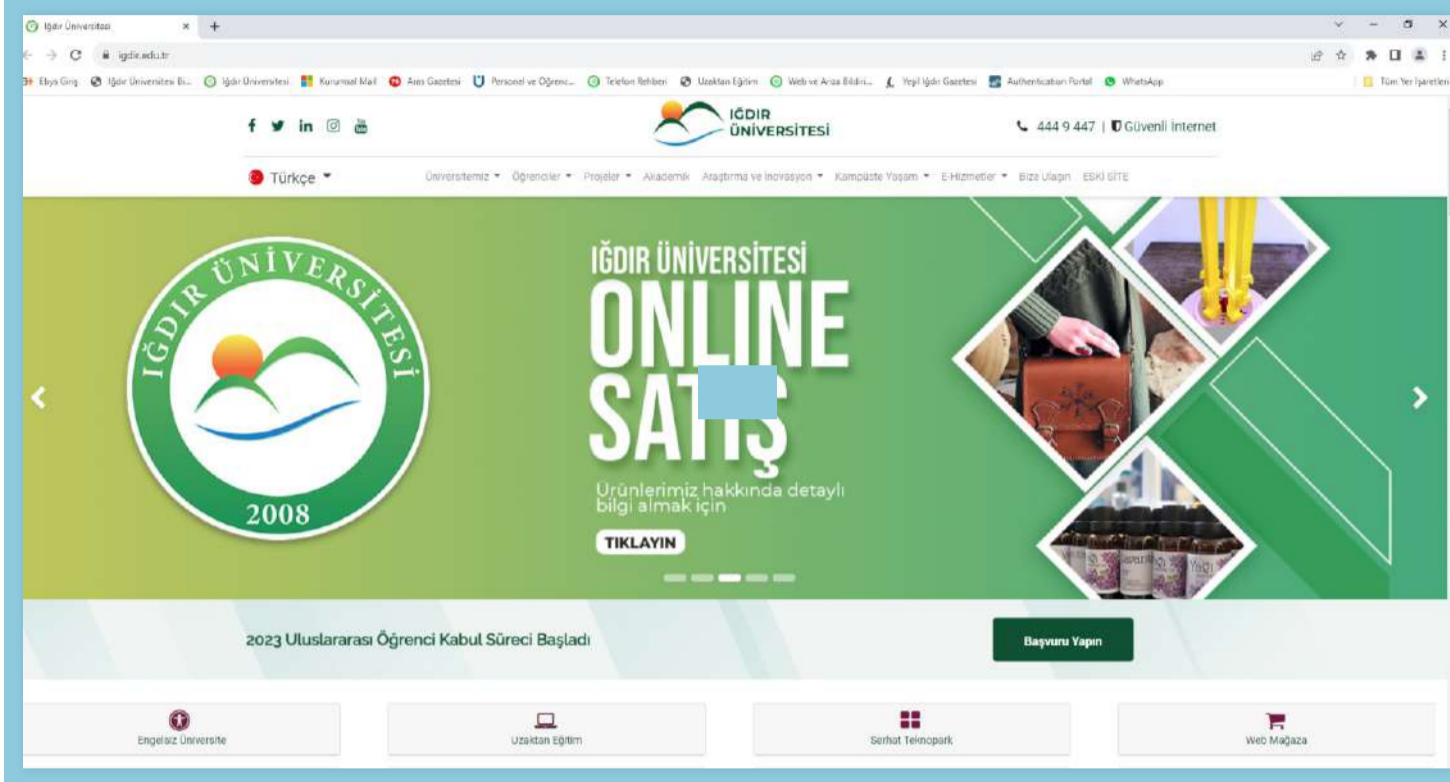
Iğdır Üniversitesi × +

igdir.edu.tr

Ebys Giriş | Iğdır Üniversitesi Bi... | Iğdır Üniversitesi | Kurumsal Mail | Aras Gazetesi | Personel ve Öğrenci... | Telefon Rehberi | Uzaktan Eğitim | Web ve Arıza Bildiri... | Yeşil Iğdır Gazetesi | Authentication Portal | WhatsApp | Tüm Yer İşaretleri

IĞDIR ÜNİVERSİTESİ

444 9 447 | Güvenli İnternet

Türkçe

Üniversitemiz Öğrenciler Projeler Akademik Araştırma ve İnovasyon Kampüste Yaşam E-Hizmetler Bize Ulaşın ESKİ SİTE

IĞDIR ÜNİVERSİTESİ 2008

IĞDIR ÜNİVERSİTESİ
ONLINE
SATIŞ

Ürünlerimiz hakkında detaylı bilgi almak için

TIKLAYIN

2023 Uluslararası Öğrenci Kabul Süreci Başladı

Başvuru Yapın

Engelsiz Üniversite

Uzaktan Eğitim

Serhat Teknopark

Web Mağaza